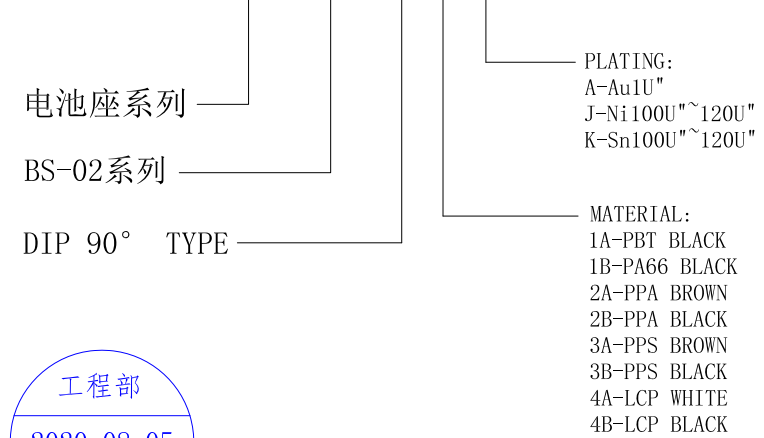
电池座系列

BS-02系列

DIP 90°  TYPE

PLATING:
A-Au1U"
J-Ni100U"~120U"
K-Sn100U"~120U"

MATERIAL:
1A-PBT BLACK
1B-PA66 BLACK
2A-PPA BROWN
2B-PPA BLACK
3A-PPS BROWN
3B-PPS BLACK
4A-LCP WHITE
4B-LCP BLACK

工程部
2020.08.05